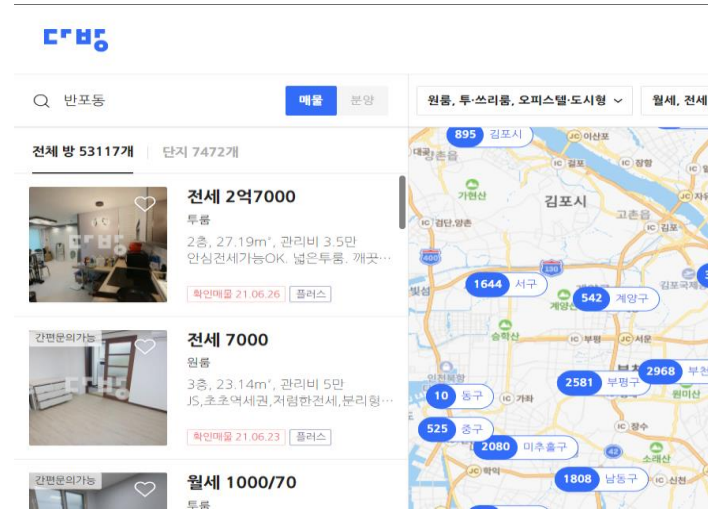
다방

반포동

매물 분양

원룸, 투·쓰리룸, 오피스텔·도시형

월세, 전세

전체 방 53117개 | 단지 7472개

전세 2억7000
투룸
2층, 27.19m², 관리비 3.5만
안심전세가능OK. 넓은투룸. 깨끗…
확인매물 21.06.26 플러스

간편문의가능
전세 7000
원룸
3층, 23.14m², 관리비 5만
JS,초초역세권,저렴한전세,분리형…
확인매물 21.06.23 플러스

간편문의가능
월세 1000/70
투룸

895 김포시
김포시
가현산
1644 서구
542 계양구
2968 부천
2581 부평구
10 동구
525 중구
2080 미추홀구
1808 남동구
계양산
고촌읍
원미산
소래산
인천대공원
이산포
장항
검단.양촌
김포국제
송학산
부천
가좌
문학
장수
신천